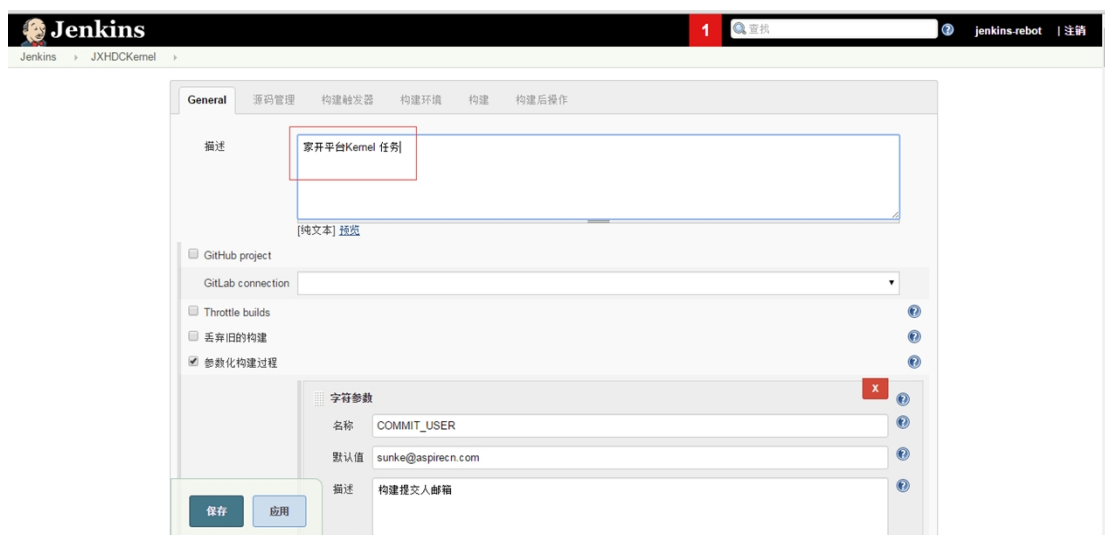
Jenkins

1 查找 jenkins-rebot | 注销

Jenkins › JXHDCKernel ›

General 源码管理 构建触发器 构建环境 构建 构建后操作

描述 家开平台Kernel 任务

[纯文本] 预览

GitHub project

GitLab connection

Throttle builds

丢弃旧的构建

参数化构建过程

字符参数

x

名称 COMMIT_USER

默认值 sunke@aspirecn.com

描述 构建提交人邮箱

保存 应用